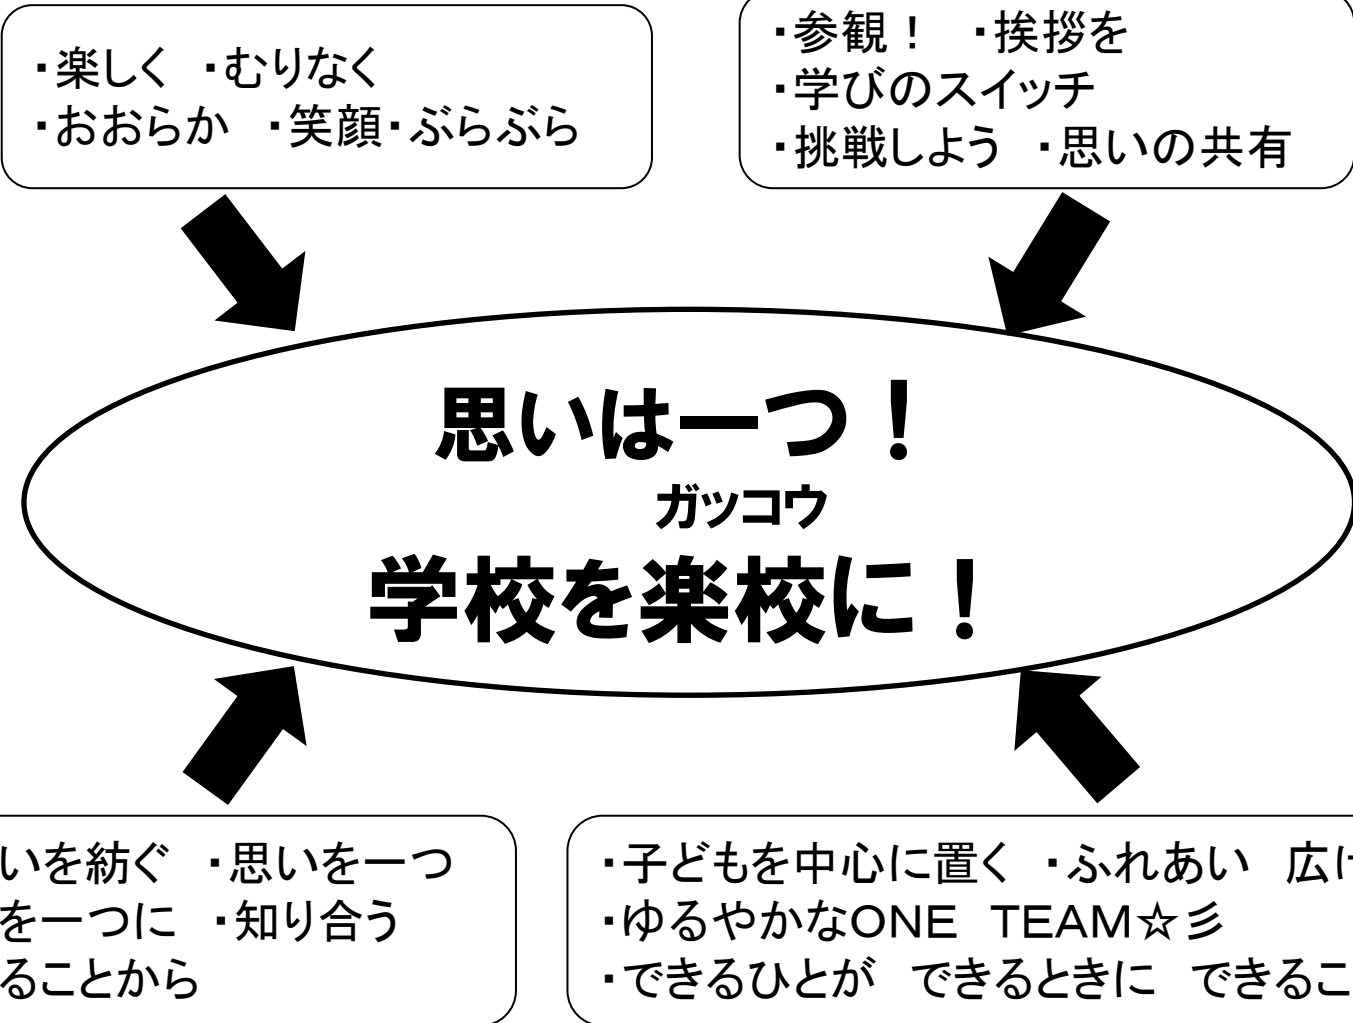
・楽しく ・むりなく
・おおらか ・笑顔・ぶらぶら

・参観！ ・挨拶を
・学びのスイッチ
・挑戦しよう ・思いの共有

思いは一つ！
ガッコウ
学校を楽校に！

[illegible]いを紡ぐ ・思いを一つ
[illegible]を一つに ・知り合う
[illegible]ることから

・子どもを中心に置く ・ふれあい 広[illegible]
・ゆるやかなONE TEAM☆彡
・できるひとが できるときに できるこ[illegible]